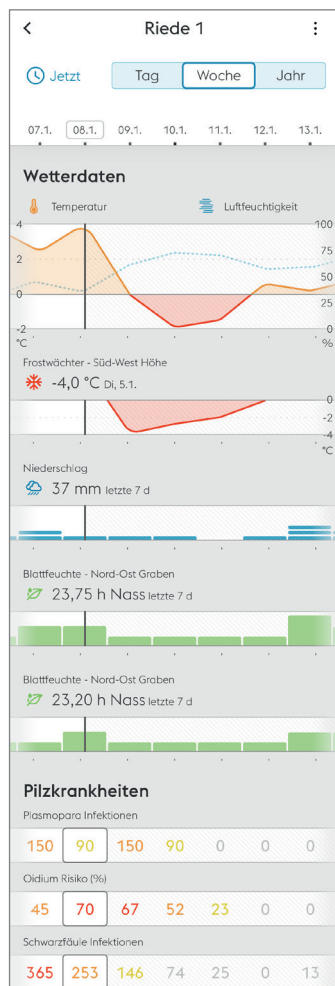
<
Riede 1
⋮

Jetzt
Tag
Woche
Jahr

07.1. 08.1. 09.1. 10.1. 11.1. 12.1. 13.1.

Wetterdaten

Temperatur
Luftfeuchtigkeit

4
2
0
-2
°C
100
75
50
25
0
%

Frostwächter - Süd-West Höhe
-4,0 °C Di, 5.1.
0
-2
-4
°C

Niederschlag
37 mm letzte 7 d

Blattfeuchte - Nord-Ost Graben
23,75 h Nass letzte 7 d

Blattfeuchte - Nord-Ost Graben
23,20 h Nass letzte 7 d

Pilzkrankheiten

Plasmopara Infektionen
| 150 | 90 | 150 | 90 | 0 | 0 | 0 |
|---|---|---|---|---|---|---|

Oidium Risiko (%)
| 45 | 70 | 67 | 52 | 23 | 0 | 0 |
|---|---|---|---|---|---|---|

Schwarzfäule Infektionen
| 365 | 253 | 146 | 74 | 25 | 0 | 13 |
|---|---|---|---|---|---|---|